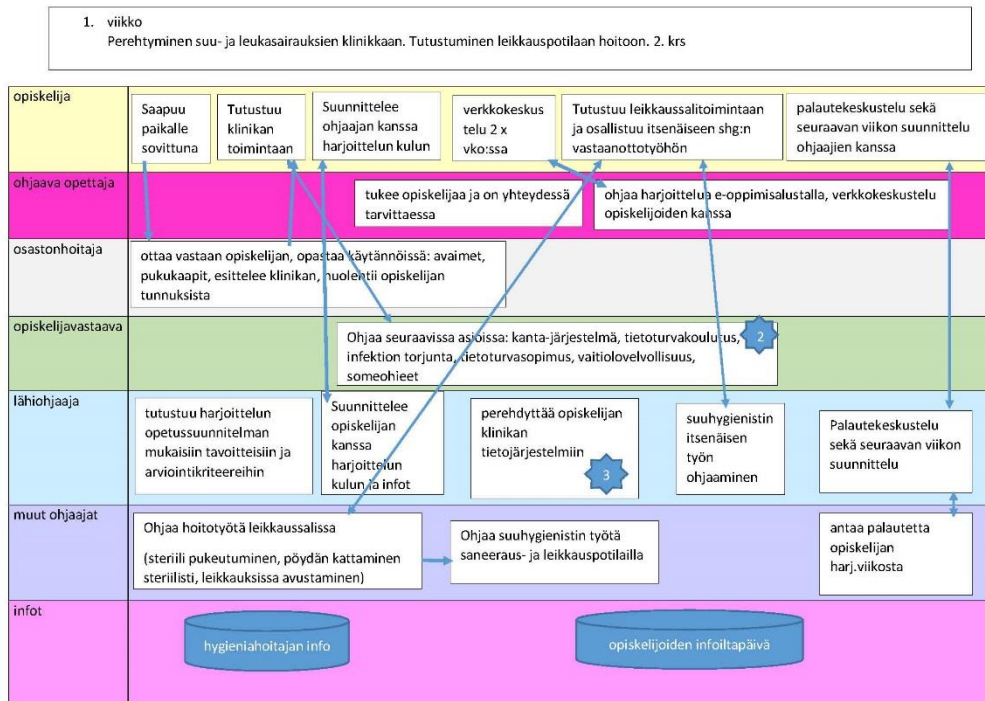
1. viikko
Perehtyminen suu- ja leukasairauksien klinikkaan. Tutustuminen leikkauspotilaan hoitoon. 2. krs

opiskelija

Saapuu paikalle sovittuna

Tutustuu klinikan toimintaan

Suunnittelee ohjaajan kanssa harjoittelun kulun

verkkokeskustelu 2 x vko:ssa

Tutustuu leikkaussalitoimintaan ja osallistuu itsenäiseen shg:n vastaanottotyöhön

palautekeskustelu sekä seuraavan viikon suunnittelu ohjaajien kanssa

ohjaava opettaja

tukee opiskelijaa ja on yhteydessä tarvittaessa

ohjaa harjoittelua e-oppimisalustalla, verkkokeskustelu opiskelijoiden kanssa

osastonhoitaja

ottaa vastaan opiskelijan, opastaa käytännöissä: avaimet, pukukaapit, esittelee klinikan, huolehtii opiskelijan tunnuksista

opiskelijavastaava

Ohjaa seuraavissa asioissa: kanta-järjestelmä, tietoturvakoulutus, infektion torjunta, tietoturvasopimus, vaitiolovelvollisuus, someohjeet

2

lähiohjaaja

tutustuu harjoittelun opetussuunnitelman mukaisiin tavoitteisiin ja arviointikriteereihin

Suunnittelee opiskelijan kanssa harjoittelun kulun ja infot

perehdyttää opiskelijan klinikan tietojärjestelmiin

3

suuhygienistin itsenäisen työn ohjaaminen

Palautekeskustelu sekä seuraavan viikon suunnittelu

muut ohjaajat

Ohjaa hoitotyötä leikkaussalissa
(steriili pukeutuminen, pöydän kattaminen steriilisti, leikkauksissa avustaminen)

Ohjaa suuhygienistin työtä saneeraus- ja leikkauspotilailla

antaa palautetta opiskelijan harj.viikosta

infot

hygieniahoitajan info

opiskelijoiden infoiltapäivä